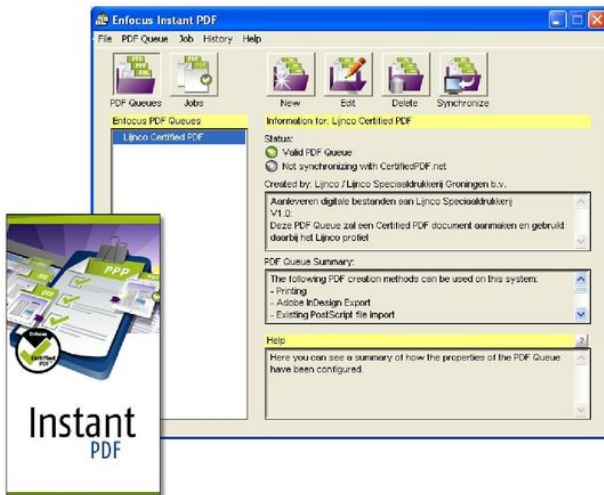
Enfocus Instant PDF

File PDF Queue Job History Help

PDF Queues Jobs New Edit Delete Synchronize

Enfocus PDF Queues

Lijnco Certified PDF

Information for: Lijnco Certified PDF

Status:

Valid PDF Queue

Not synchronizing with CertifiedPDF.net

Created by: Lijnco / Lijnco Speciaaldrukkerij Groningen b.v.

Aanleveren digitale bestanden aan Lijnco Speciaaldrukkerij
V1.0:
Deze PDF Queue zal een Certified PDF document aanmaken en gebruikt daarbij het Lijnco profiel

PDF Queue Summary:

The following PDF creation methods can be used on this system:
- Printing
- Adobe InDesign Export
- Existing PostScript file import

Help

Here you can see a summary of how the properties of the PDF Queue have been configured.

PPP

Enfocus

Certified PDF

Instant
PDF